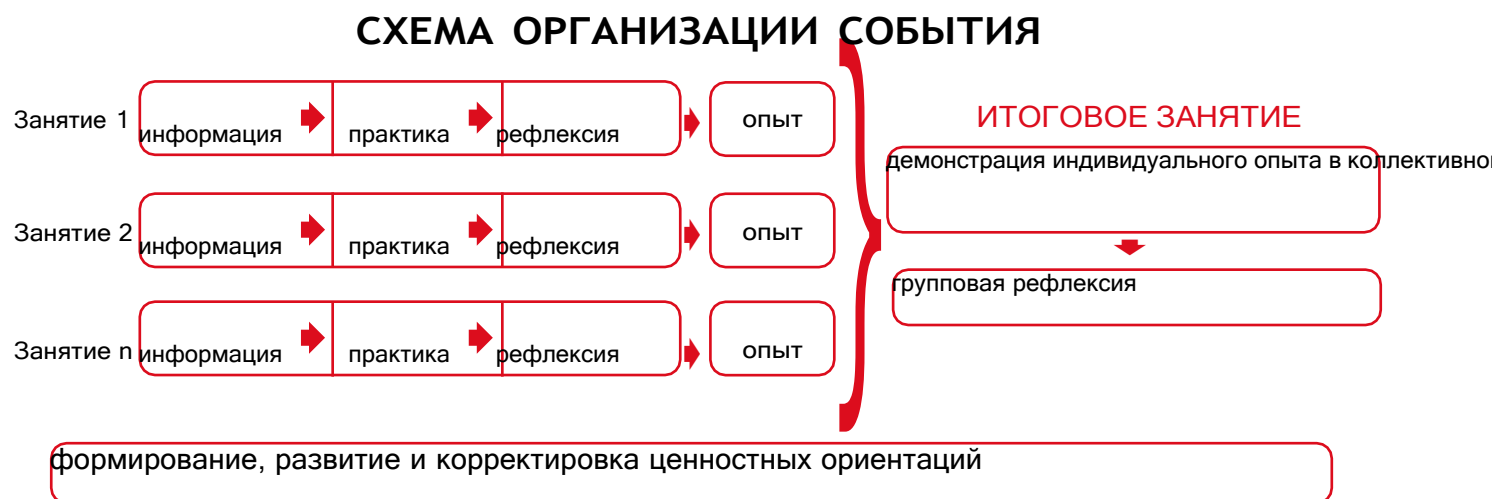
СХЕМА ОРГАНИЗАЦИИ СОБЫТИЯ

Занятие 1 информация практика рефлексия опыт

Занятие 2 информация практика рефлексия опыт

Занятие n информация практика рефлексия опыт

ИТОГОВОЕ ЗАНЯТИЕ

демонстрация индивидуального опыта в коллективно

групповая рефлексия

формирование, развитие и корректировка ценностных ориентаций